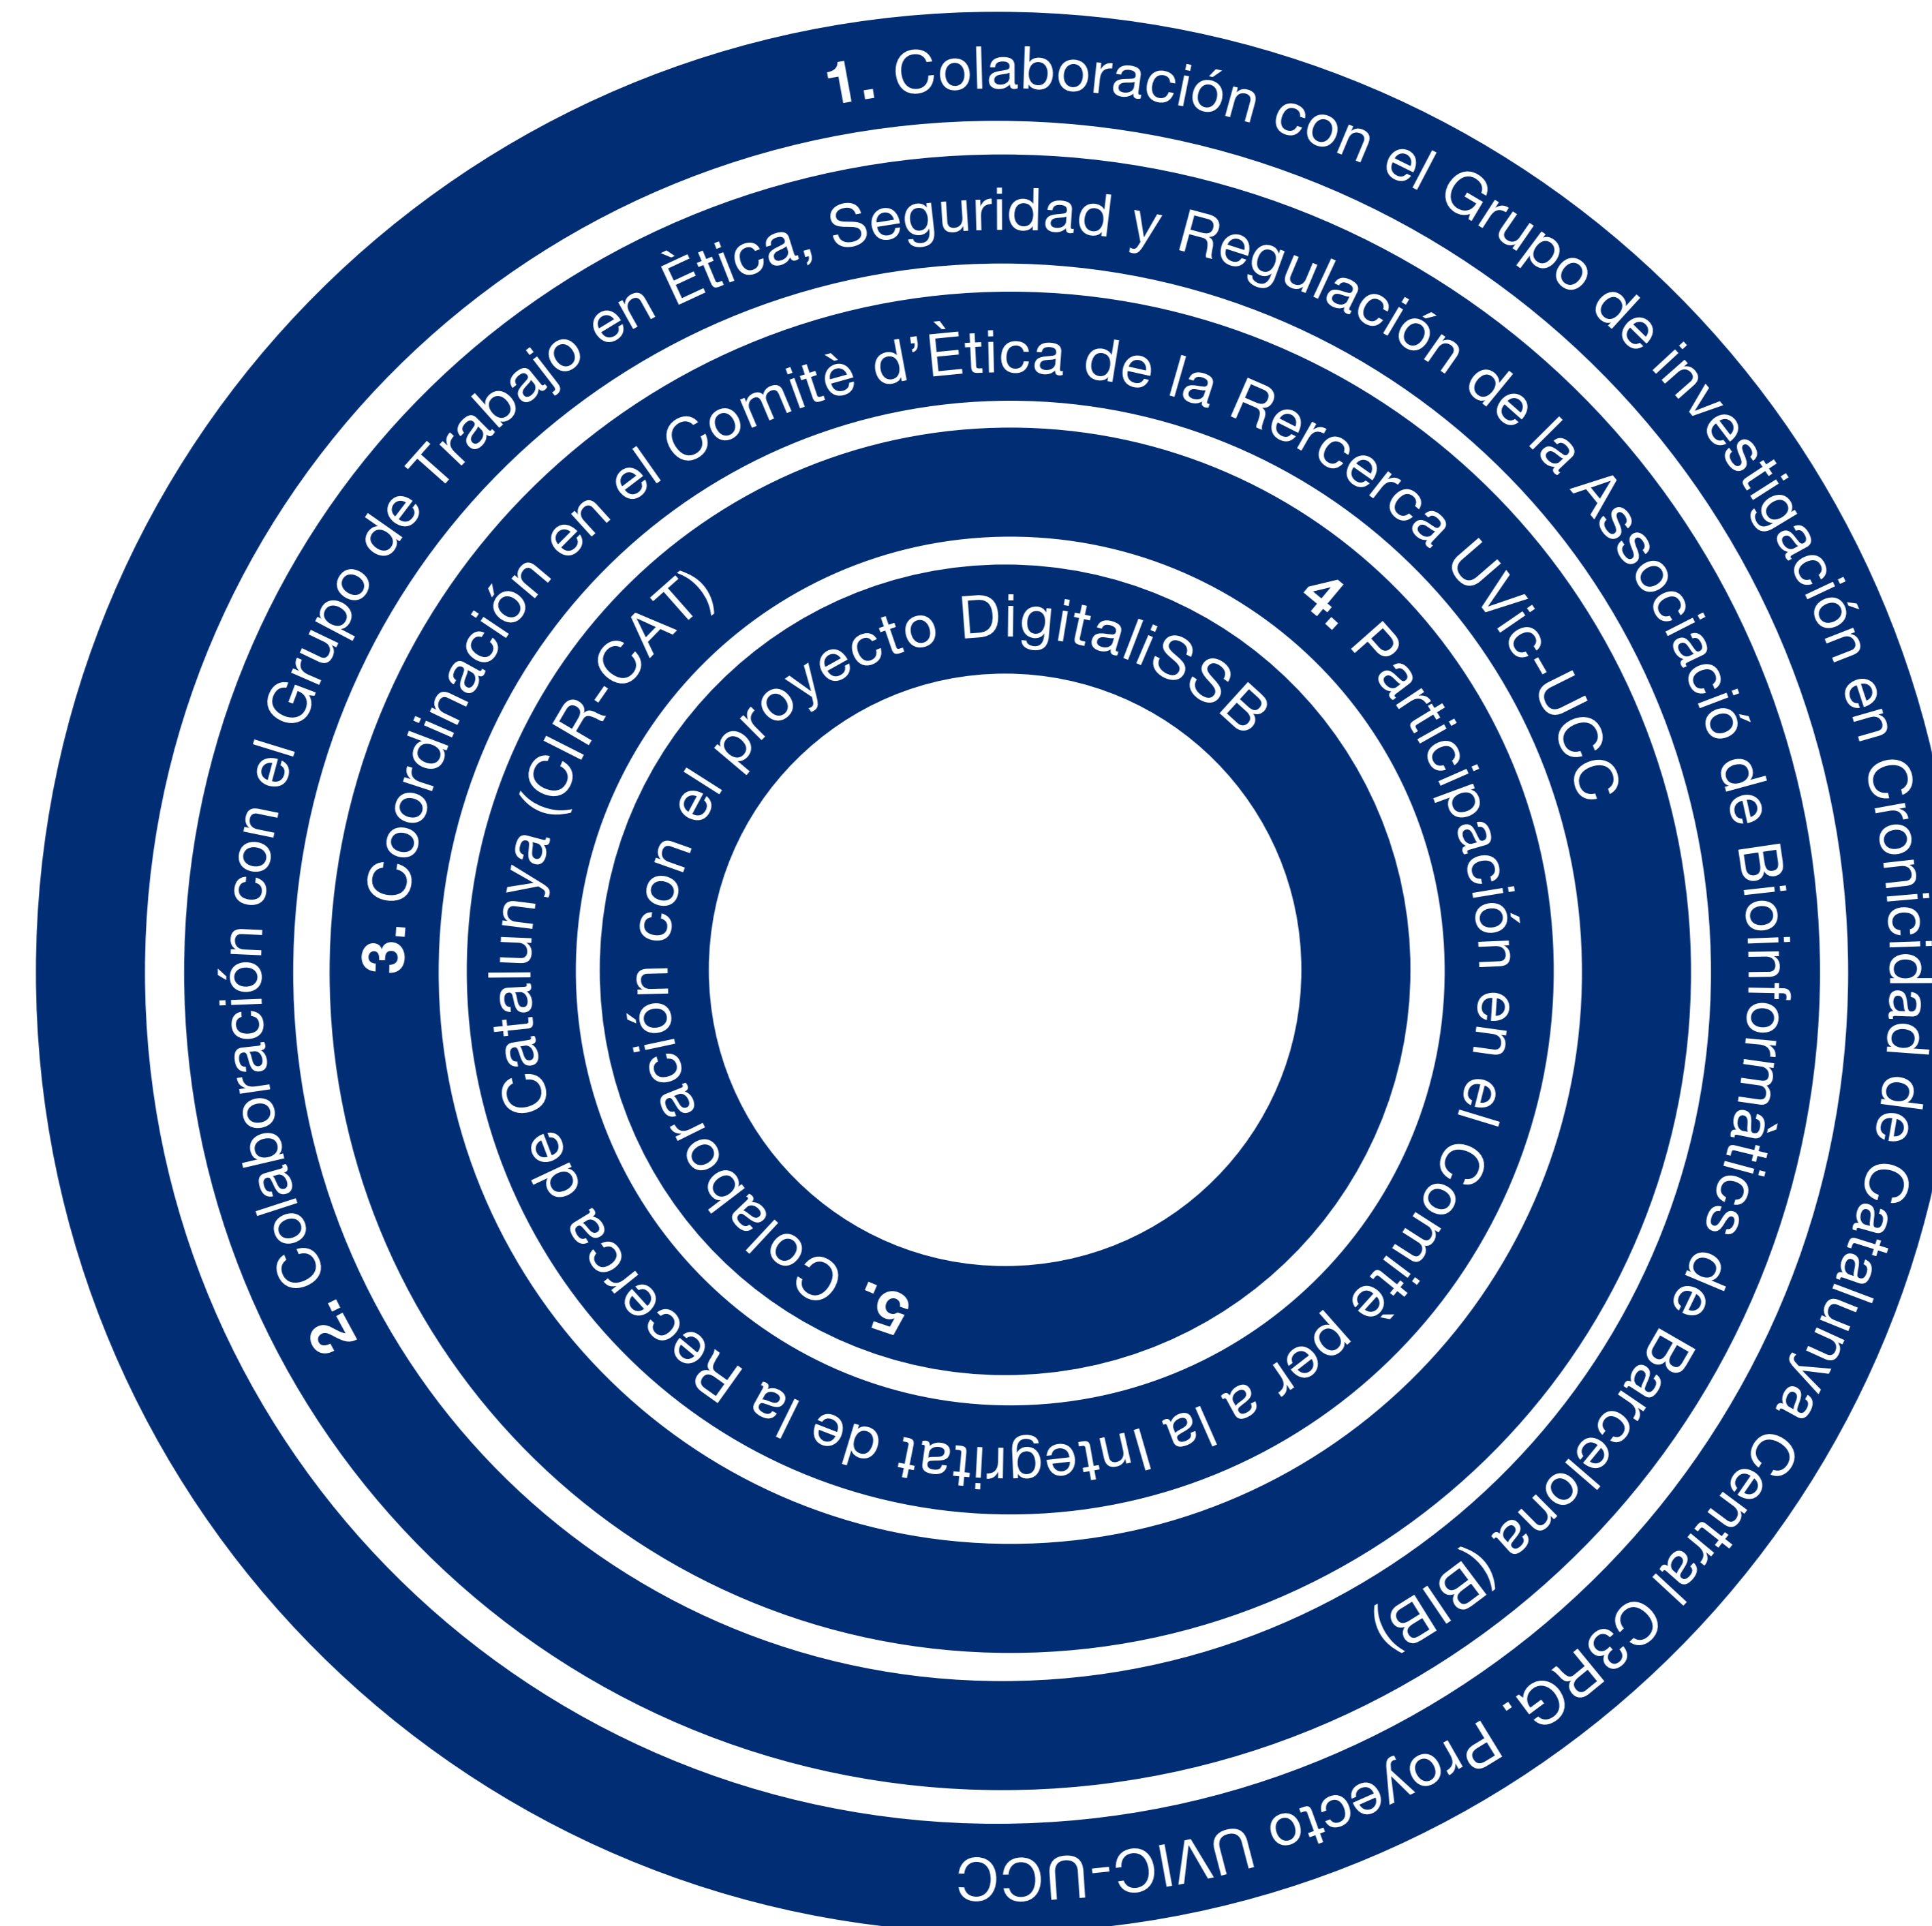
1. Colaboración con el Grupo de investigación en Cronicidad de Catalunya Central C3RG. Proyecto UVIC-UCC

2. Colaboración con el Grupo de Trabajo en Ètica, Seguridad y Regulación de la Associació de Bioinformàtics de Barcelona (BIB)

3. Coordinación en el Comitè d'Ètica de la Rercerca UVic-UCC

4. Participación en el Comitè per a la Integritat de la Recerca de Catalunya (CIR-CAT)

5. Colaboración con el proyecto DigitaliSSB